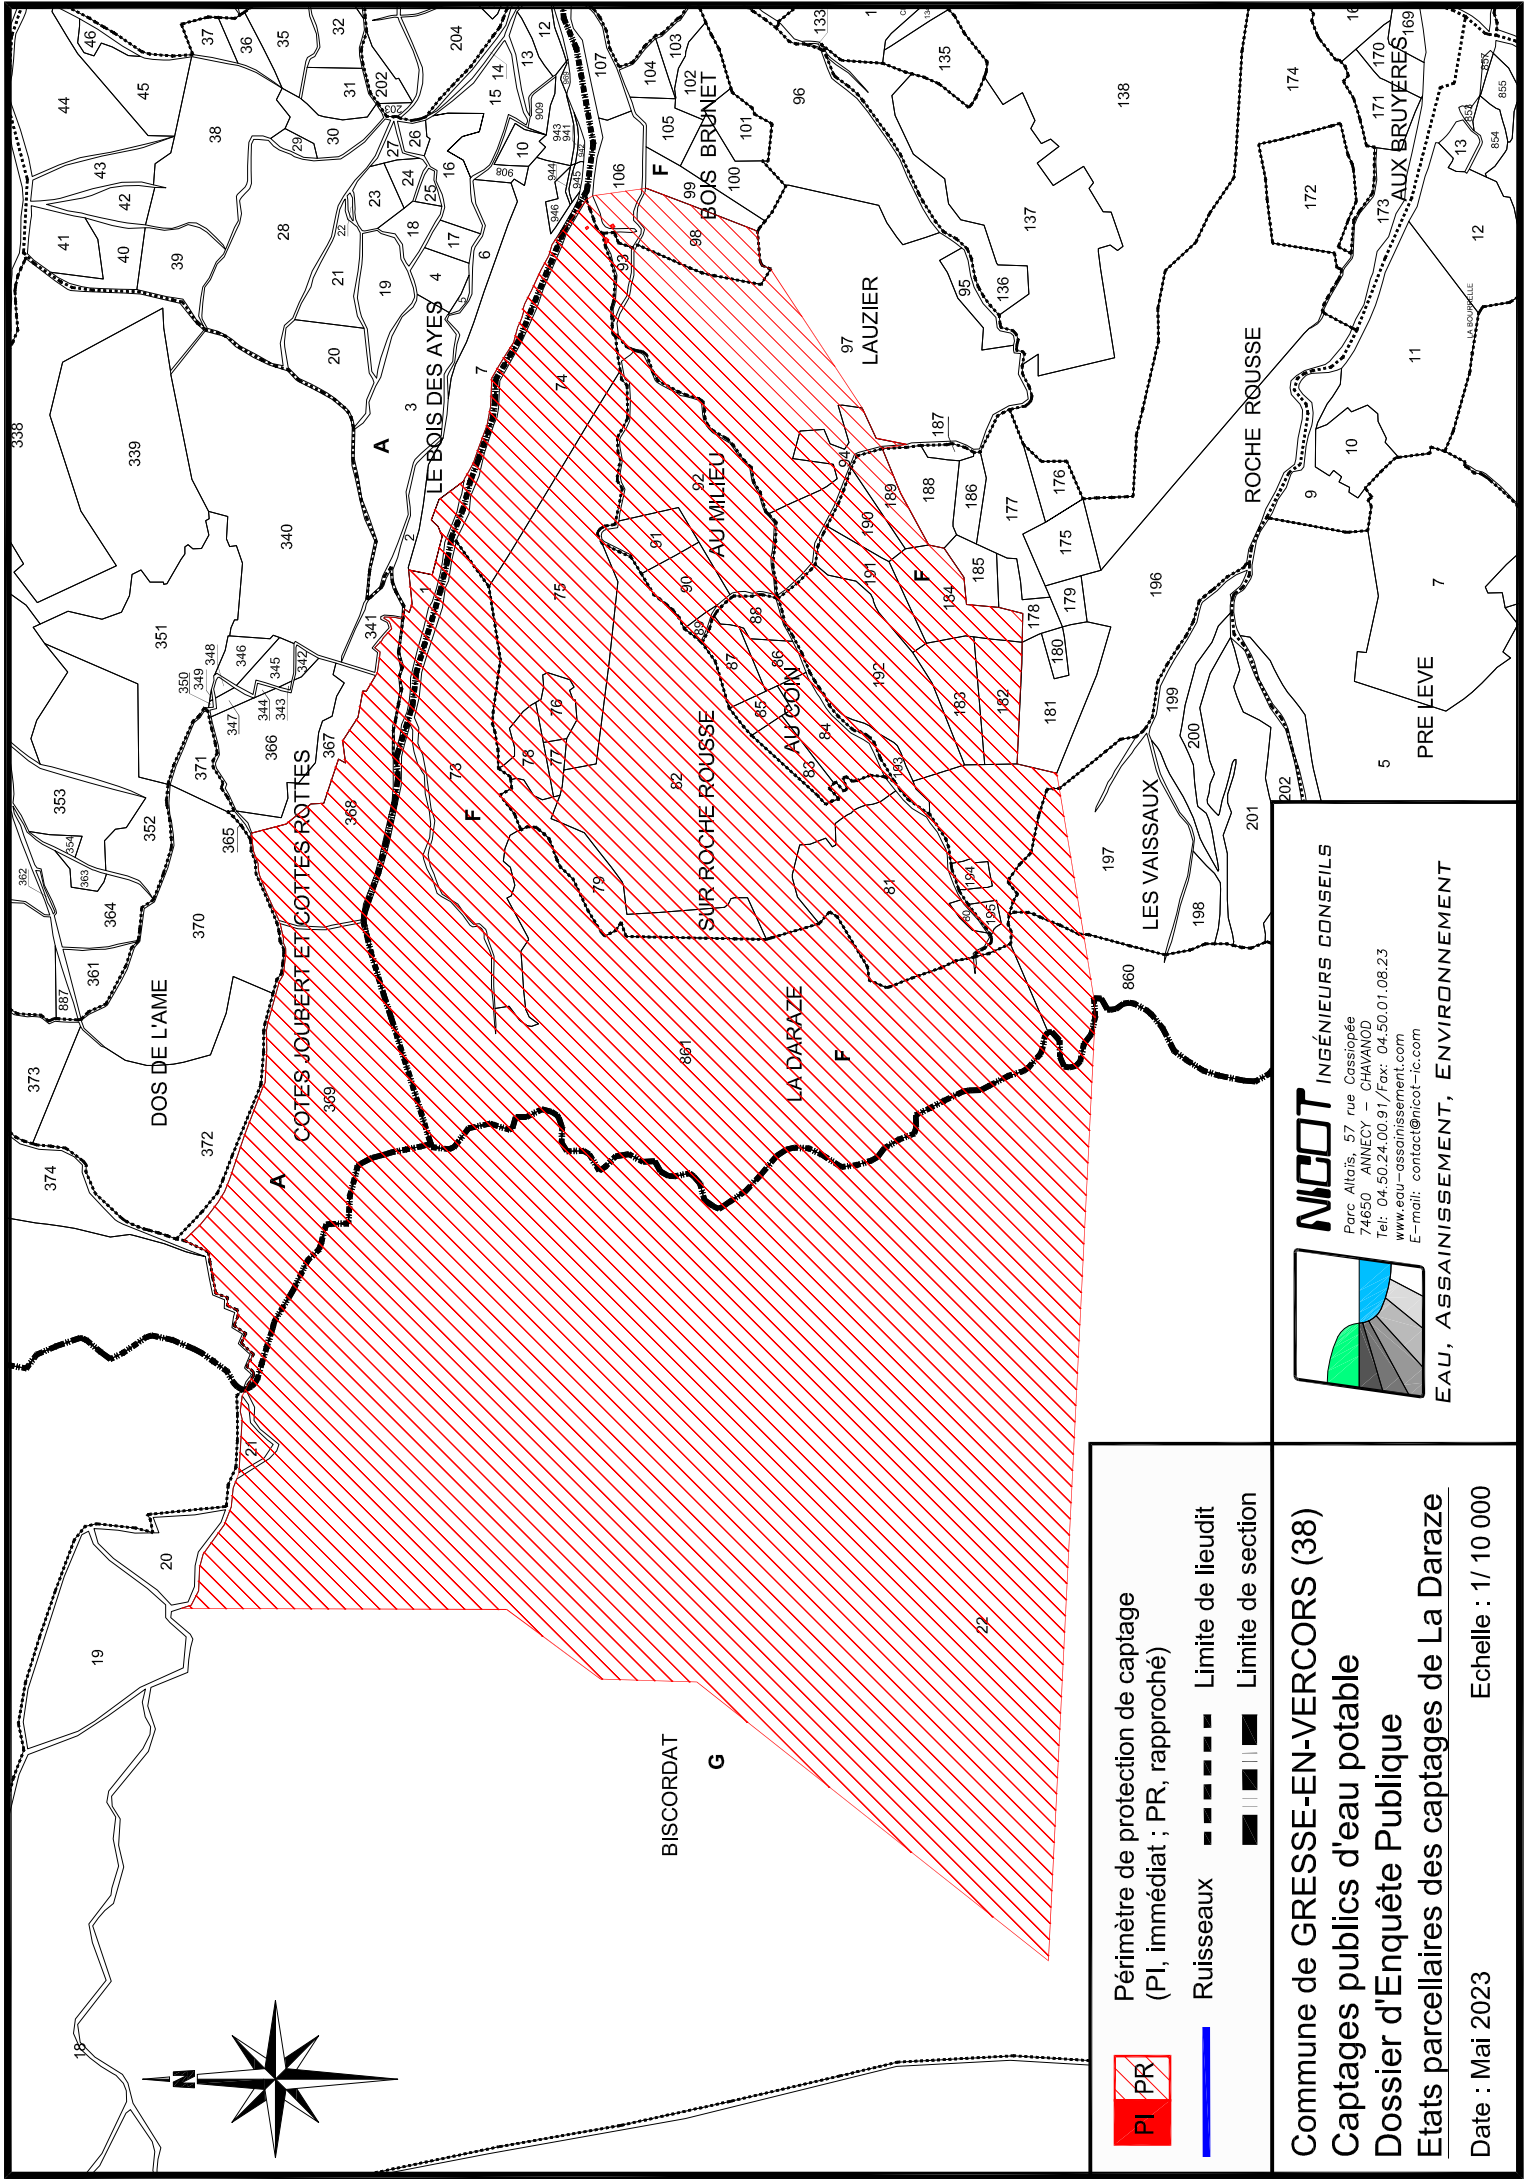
Commune de GRESSE-EN-VERCORS (38)
Captages publics d'eau potable
Dossier d'Enquête Publique
Etats parcellaires des captages de La Daraze

Date : Mai 2023

Echelle : 1/ 10 000

PI PR Périmètre de protection de captage (PI, immédiat ; PR, rapproché)

Ruisseaux

Limite de lieudit

Limite de section

NICOT INGÉNIEURS CONSEILS
Parc Altaïs, 57 rue Cassiopée
74650 ANNECY – CHAVANOD
Tel: 04.50.24.00.91/Fax: 04.50.01.08.23
www.eau-assainissement.com
E-mail: contact@nicot-ic.com
EAU, ASSAINISSEMENT, ENVIRONNEMENT

N

LE BOIS DES AYES
A
F
BOIS BRUNET
LAUZIER
AU MILIEU
AU COIN
SUR ROCHE ROUSSE
ROCHE ROUSSE
AUX BRUYERES
PRE LEVE
LES VAISSAUX
LA DARAZE
COTES JOUBERT ET COTTES ROTTES
DOS DE L'AME
BISCORDAT
G
F
F
F
A

44 45 46 37 36 35 32 31 202 203 204 15 14 13 12 107 104 103 105 102 101 100 99 98 96 133 135 138 174 169 170 171 172 173 13 853 854 855 12 11 10 9 7 5 43 42 41 40 39 38 30 29 28 27 26 24 25 23 22 21 19 18 17 16 10 806 909 943 941 944 945 946 106 4 6 5 3 2 1 7 20 338 339 340 341 351 350 349 348 347 346 345 344 343 342 366 367 371 353 354 352 362 363 364 365 368 370 361 887 373 372 374 369 74 75 73 76 77 78 79 82 81 83 84 85 86 87 88 89 90 91 92 93 94 95 97 136 137 186 187 188 189 190 191 192 193 194 195 180 181 182 183 184 185 175 176 177 178 179 196 197 198 199 200 201 202 860 861 21 20 19 18 22